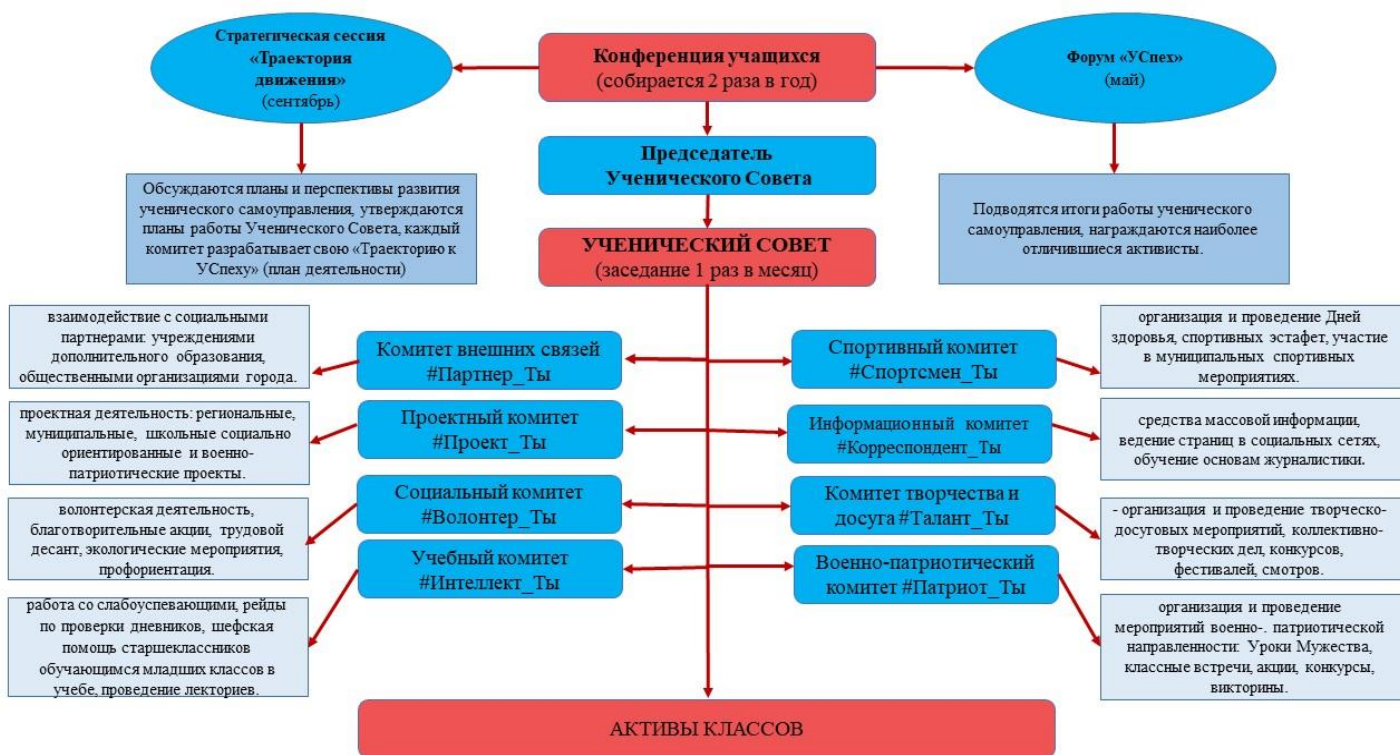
Стратегическая сессия «Траектория движения» (сентябрь)

Конференция учащихся (собирается 2 раза в год)

Форум «УСпех» (май)

Председатель Ученического Совета

Обсуждаются планы и перспективы развития ученического самоуправления, утверждаются планы работы Ученического Совета, каждый комитет разрабатывает свою «Траекторию к УСпеху» (план деятельности)

Подводятся итоги работы ученического самоуправления, награждаются наиболее отличившиеся активисты.

УЧЕНИЧЕСКИЙ СОВЕТ (заседание 1 раз в месяц)

взаимодействие с социальными партнерами: учреждениями дополнительного образования, общественными организациями города.

Комитет внешних связей #Партнер_Ты

Спортивный комитет #Спортсмен_Ты

организация и проведение Дней здоровья, спортивных эстафет, участие в муниципальных спортивных мероприятиях.

проектная деятельность: региональные, муниципальные, школьные социально ориентированные и военно-патриотические проекты.

Проектный комитет #Проект_Ты

Информационный комитет #Корреспондент_Ты

средства массовой информации, ведение страниц в социальных сетях, обучение основам журналистики.

волонтерская деятельность, благотворительные акции, трудовой десант, экологические мероприятия, профориентация.

Социальный комитет #Волонтер_Ты

Комитет творчества и досуга #Талант_Ты

- организация и проведение творческо-досуговых мероприятий, коллективно-творческих дел, конкурсов, фестивалей, смотров.

Учебный комитет #Интеллект_Ты

Военно-патриотический комитет #Патриот_Ты

работа со слабоуспевающими, рейды по проверки дневников, шефская помощь старшеклассников обучающимся младших классов в учебе, проведение лекториев.

организация и проведение мероприятий военно-. патриотической направленности: Уроки Мужества, классные встречи, акции, конкурсы, викторины.

АКТИВЫ КЛАССОВ